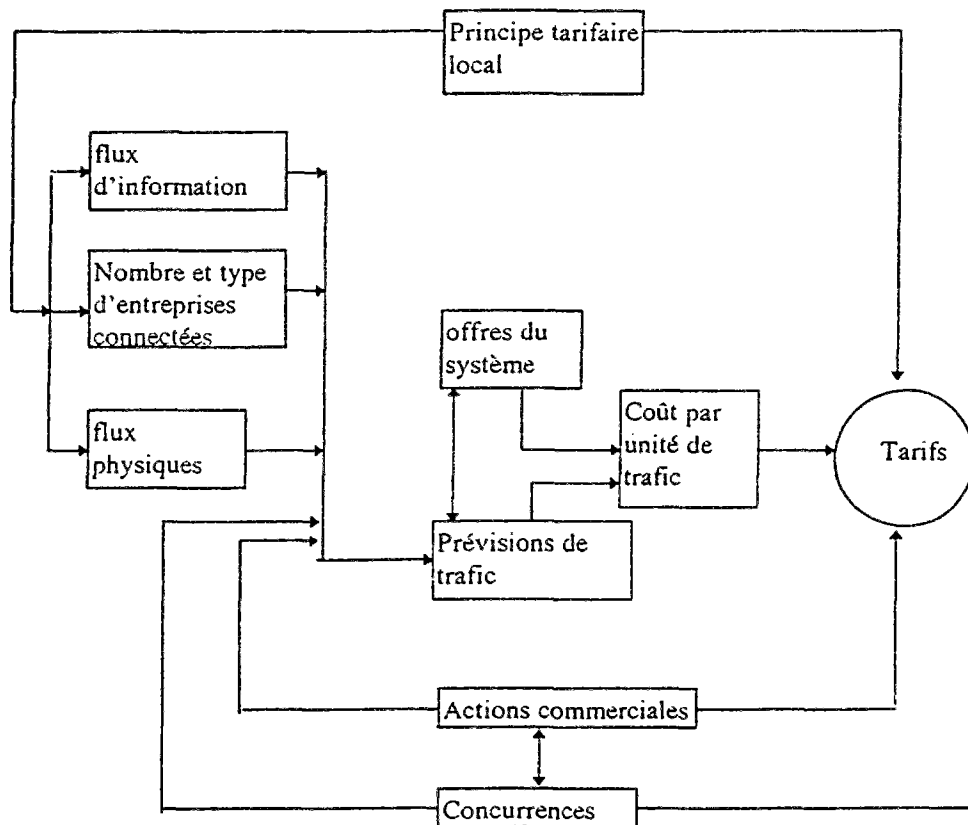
Principe tarifaire local

flux d'information

Nombre et type d'entreprises connectées

flux physiques

offres du système

Coût par unité de trafic

Tarifs

Prévisions de trafic

Actions commerciales

Concurrences